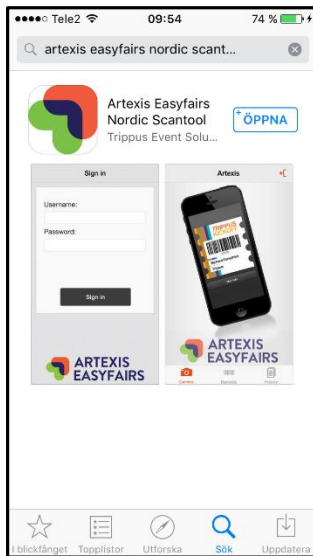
●●●●○ Tele2 09:54 74 %

artexis easyfairs nordic scant...

Artexis Easyfairs Nordic Scantool
Trippus Event Solu...

ÖPPNA

Sign in
Username:
Password:
Sign in

ARTEXIS EASYFAIRS

Artexis

TRIPPUS EVENT

ARTEXIS EASYFAIRS

Camera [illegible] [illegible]

I blickfånget Topplistor Utforska Sök Uppdatera